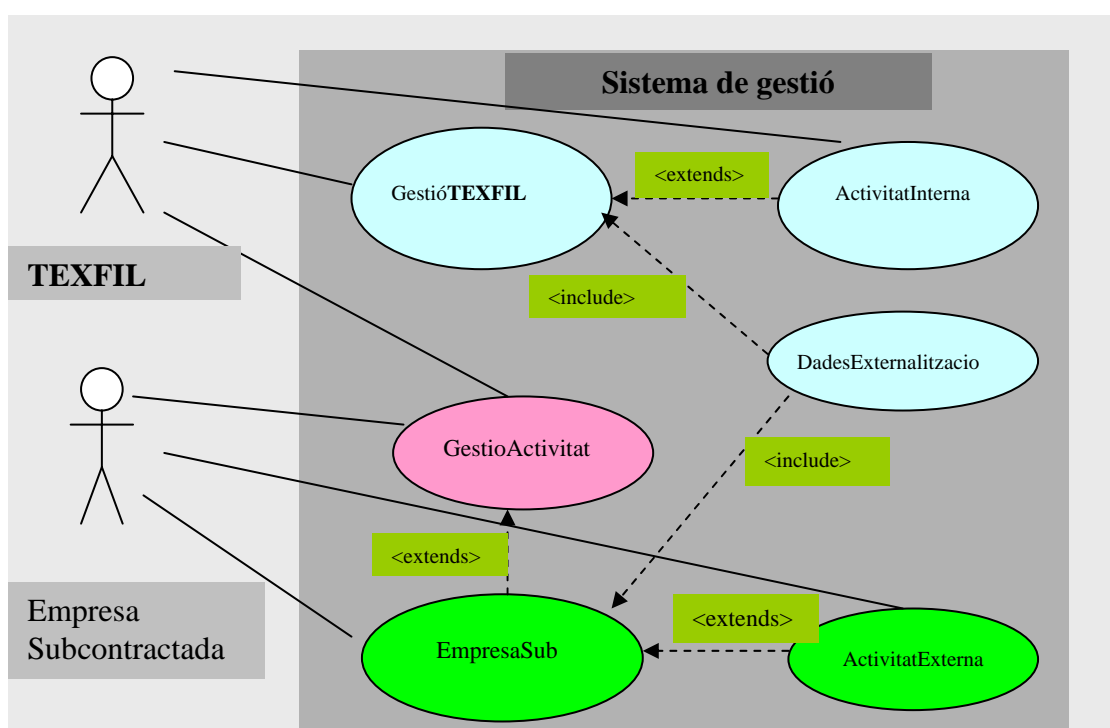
Sistema de gestió

TEXFIL

GestióTEXFIL

<extends>

ActivitatInterna

<include>

DadesExternalitzacio

GestioActivitat

<include>

<extends>

Empresa Subcontractada

EmpresaSub

<extends>

ActivitatExterna